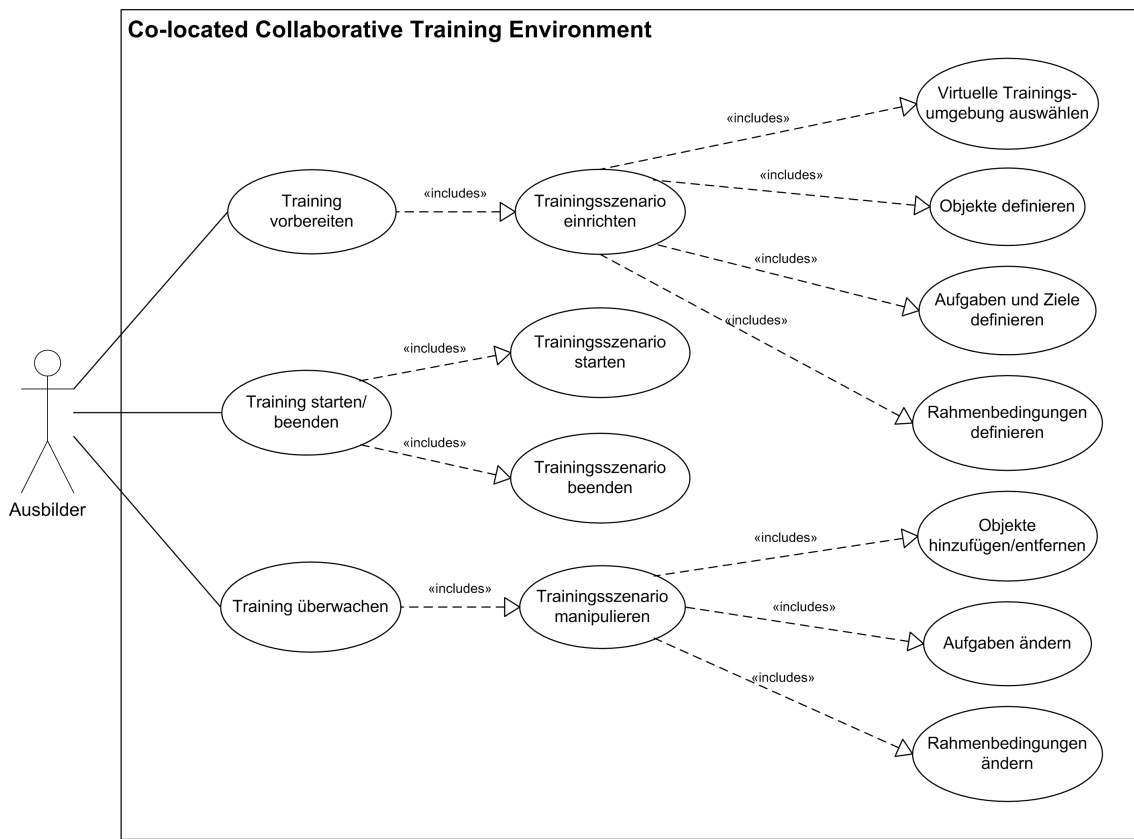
Co-located Collaborative Training Environment

Ausbilder

Training vorbereiten

«includes»

Trainingsszenario einrichten

«includes»

Virtuelle Trainingsumgebung auswählen

«includes»

Objekte definieren

«includes»

Aufgaben und Ziele definieren

«includes»

Rahmenbedingungen definieren

Training starten/ beenden

«includes»

Trainingsszenario starten

«includes»

Trainingsszenario beenden

Training überwachen

«includes»

Trainingsszenario manipulieren

«includes»

Objekte hinzufügen/entfernen

«includes»

Aufgaben ändern

«includes»

Rahmenbedingungen ändern